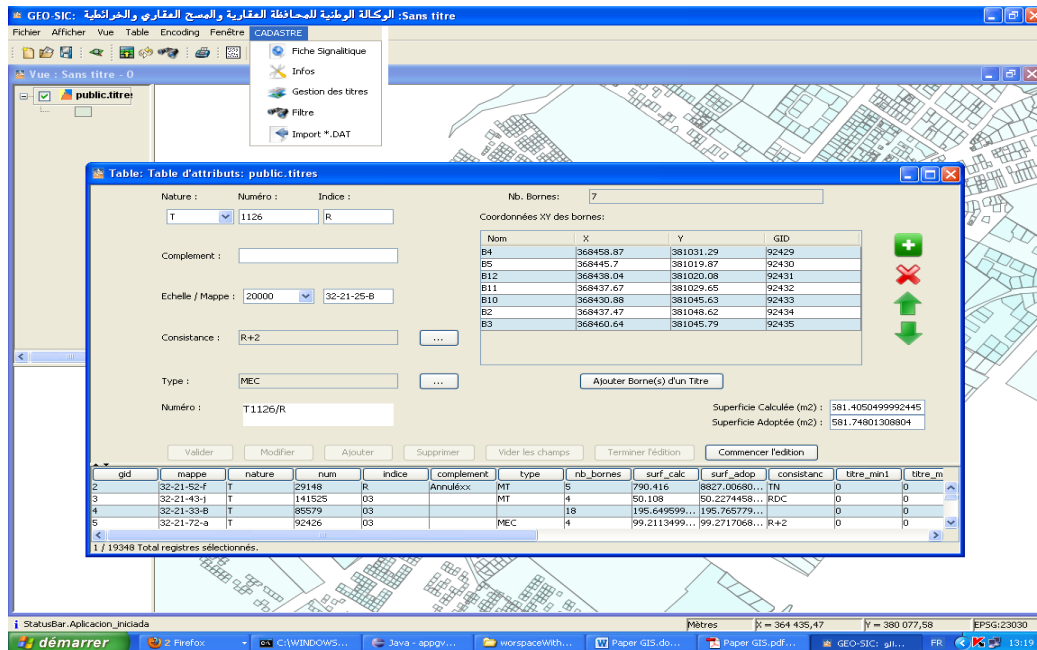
GEO-SIC: الوكالة الوطنية للمحافظة العقارية والمسح العقاري والخرائطية: Sans titre

Fichier Afficher Vue Table Encoding Fenêtre CADASTRE

Fiche Signalitique
Infos
Gestion des titres
Filtre
Import *.DAT

Vue : Sans titre - 0

public.titres

Table: Table d'attributs: public.titres

Nature : T
Numéro : 1126
Indice : R

Nb. Bornes: 7

Coordonnées XY des bornes:

| Nom | X | Y | GID |
|---|---|---|---|
| B4 | 368458.87 | 381031.29 | 92429 |
| B5 | 368445.7 | 381019.87 | 92430 |
| B12 | 368438.04 | 381020.08 | 92431 |
| B11 | 368437.67 | 381029.65 | 92432 |
| B10 | 368430.88 | 381045.63 | 92433 |
| B2 | 368437.47 | 381048.62 | 92434 |
| B3 | 368460.64 | 381045.79 | 92435 |

Complement :

Echelle / Mappe : 20000 32-21-25-B

Consistance : R+2 ...

Type : MEC ...

Ajouter Borne(s) d'un Titre

Numéro : T1126/R

Superficie Calculée (m2) : 581.4050499992445
Superficie Adoptée (m2) : 581.74801308804

Valider Modifier Ajouter Supprimer Vider les champs Terminer l'édition Commencer l'edition

| gid | mappe | nature | num | indice | complement | type | nb_bornes | surf_calc | surf_adop | consistanc | titre_min1 | titre_m |
|---|---|---|---|---|---|---|---|---|---|---|---|---|
| 2 | 32-21-52-f | T | 29148 | R | Annuléxx | MT | 5 | 790.416 | 8827.00680... | TN | 0 | 0 |
| 3 | 32-21-43-j | T | 141525 | 03 | | MT | 4 | 50.108 | 50.2274458... | RDC | 0 | 0 |
| 4 | 32-21-33-B | T | 85579 | 03 | | | 18 | 195.649599... | 195.765779... | | 0 | 0 |
| 5 | 32-21-72-a | T | 92426 | 03 | | MEC | 4 | 99.2113499... | 99.2717068... | R+2 | 0 | 0 |

1 / 19348 Total registres sélectionnés.

StatusBar.Aplicacion_iniciada
Mètres X = 364 435,47 Y = 380 077,58 EPSG:23030

démarrer 2 Firefox C:\WINDOWS... Java - appgv... worspaceWith... Paper GIS.do... Paper GIS.pdf... GEO-SIC: الو... FR 13:19